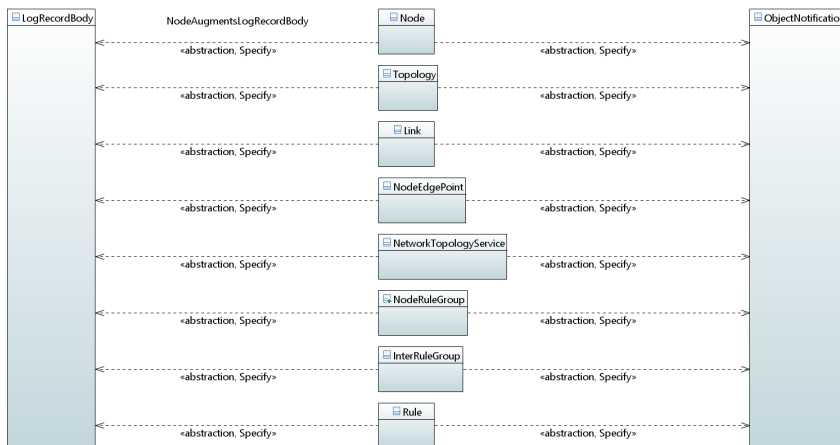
LogRecordBody

NodeAugmentsLogRecordBody

Node

ObjectNotificatio

«abstraction, Specify»

«abstraction, Specify»

Topology

«abstraction, Specify»

«abstraction, Specify»

Link

«abstraction, Specify»

«abstraction, Specify»

NodeEdgePoint

«abstraction, Specify»

«abstraction, Specify»

NetworkTopologyService

«abstraction, Specify»

«abstraction, Specify»

NodeRuleGroup

«abstraction, Specify»

«abstraction, Specify»

InterRuleGroup

«abstraction, Specify»

«abstraction, Specify»

Rule

«abstraction, Specify»

«abstraction, Specify»